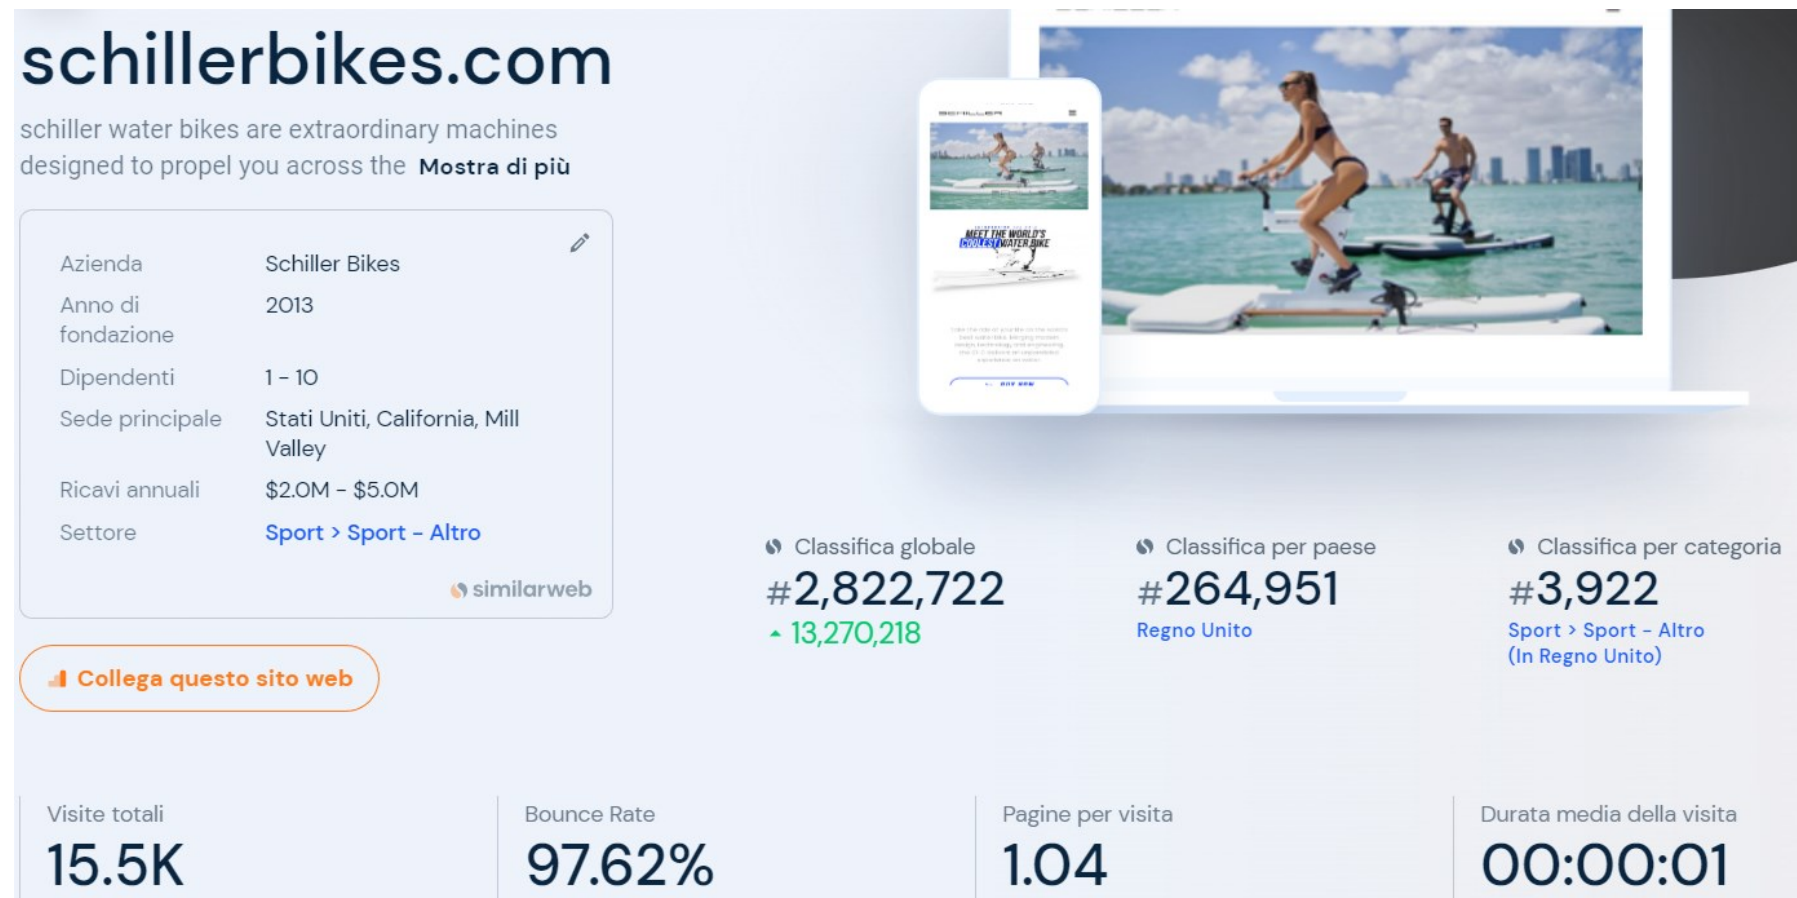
schillerbikes.com

schiller water bikes are extraordinary machines designed to propel you across the **Mostra di più**

| | |
|---|---|
| Azienda | Schiller Bikes |
| Anno di fondazione | 2013 |
| Dipendenti | 1 - 10 |
| Sede principale | Stati Uniti, California, Mill Valley |
| Ricavi annuali | \$2.0M - \$5.0M |
| Settore | Sport > Sport - Altro |

similarweb

Collega questo sito web

MEET THE WORLD'S COOLEST WATER BIKE

BUY NOW

Classifica globale
#2,822,722
13,270,218

Classifica per paese
#264,951
Regno Unito

Classifica per categoria
#3,922
Sport > Sport - Altro (In Regno Unito)

Visite totali
15.5K

Bounce Rate
97.62%

Pagine per visita
1.04

Durata media della visita
00:00:01